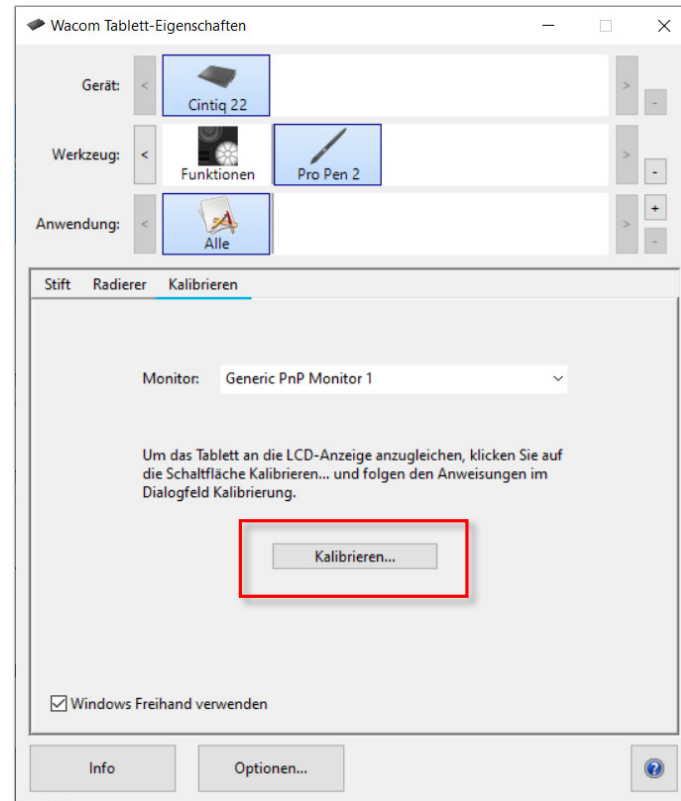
Wacom Tablett-Eigenschaften

Gerät:
Cintiq 22

Werkzeug:
Funktionen
Pro Pen 2

Anwendung:
Alle

Stift
Radierer
Kalibrieren

Monitor:
Generic PnP Monitor 1

Um das Tablett an die LCD-Anzeige anzugleichen, klicken Sie auf die Schaltfläche Kalibrieren... und folgen den Anweisungen im Dialogfeld Kalibrierung.

Kalibrieren...

Windows Freihand verwenden

Info
Optionen...